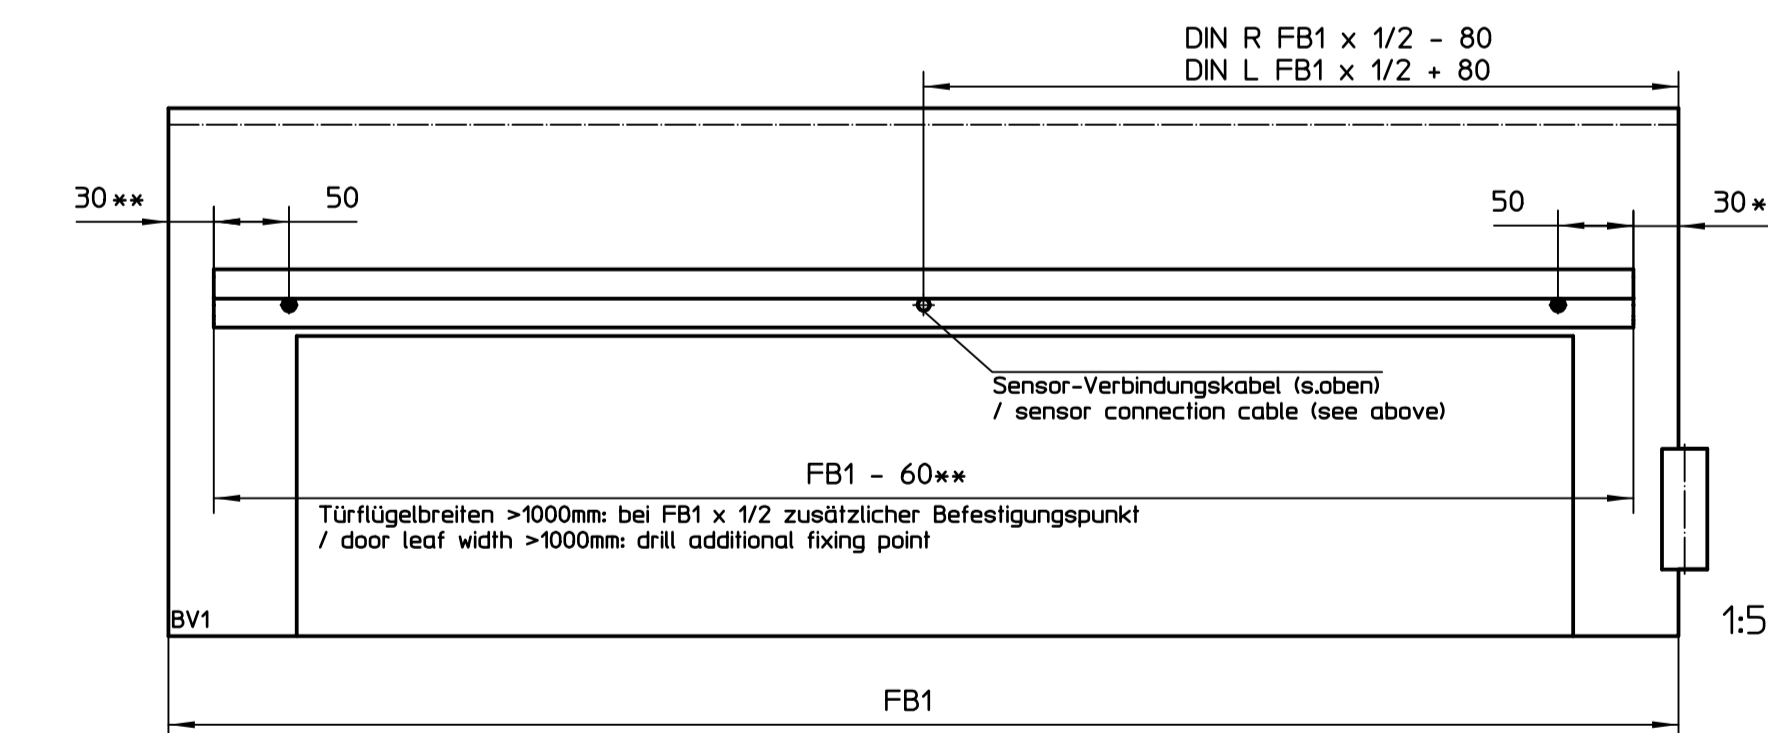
DIN R FB1 x 1/2 - 80
DIN L FB1 x 1/2 + 80

30** 50

50 30*

Sensor-Verbindungskabel (s.oben)
/ sensor connection cable (see above)

FB1 - 60**

Türflügelbreiten >1000mm: bei FB1 x 1/2 zusätzlicher Befestigungspunkt
/ door leaf width >1000mm: drill additional fixing point

BV1

1:5

FB1